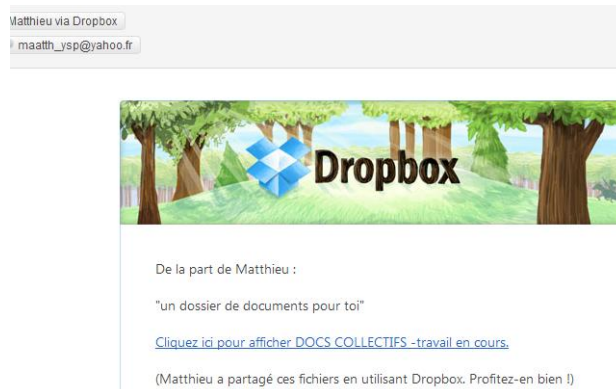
Matthieu via Dropbox
maath_ysp@yahoo.fr

Dropbox

De la part de Matthieu :

"un dossier de documents pour toi"

Cliquez ici pour afficher DOCS COLLECTIFS -travail en cours.

(Matthieu a partagé ces fichiers en utilisant Dropbox. Profitez-en bien !)